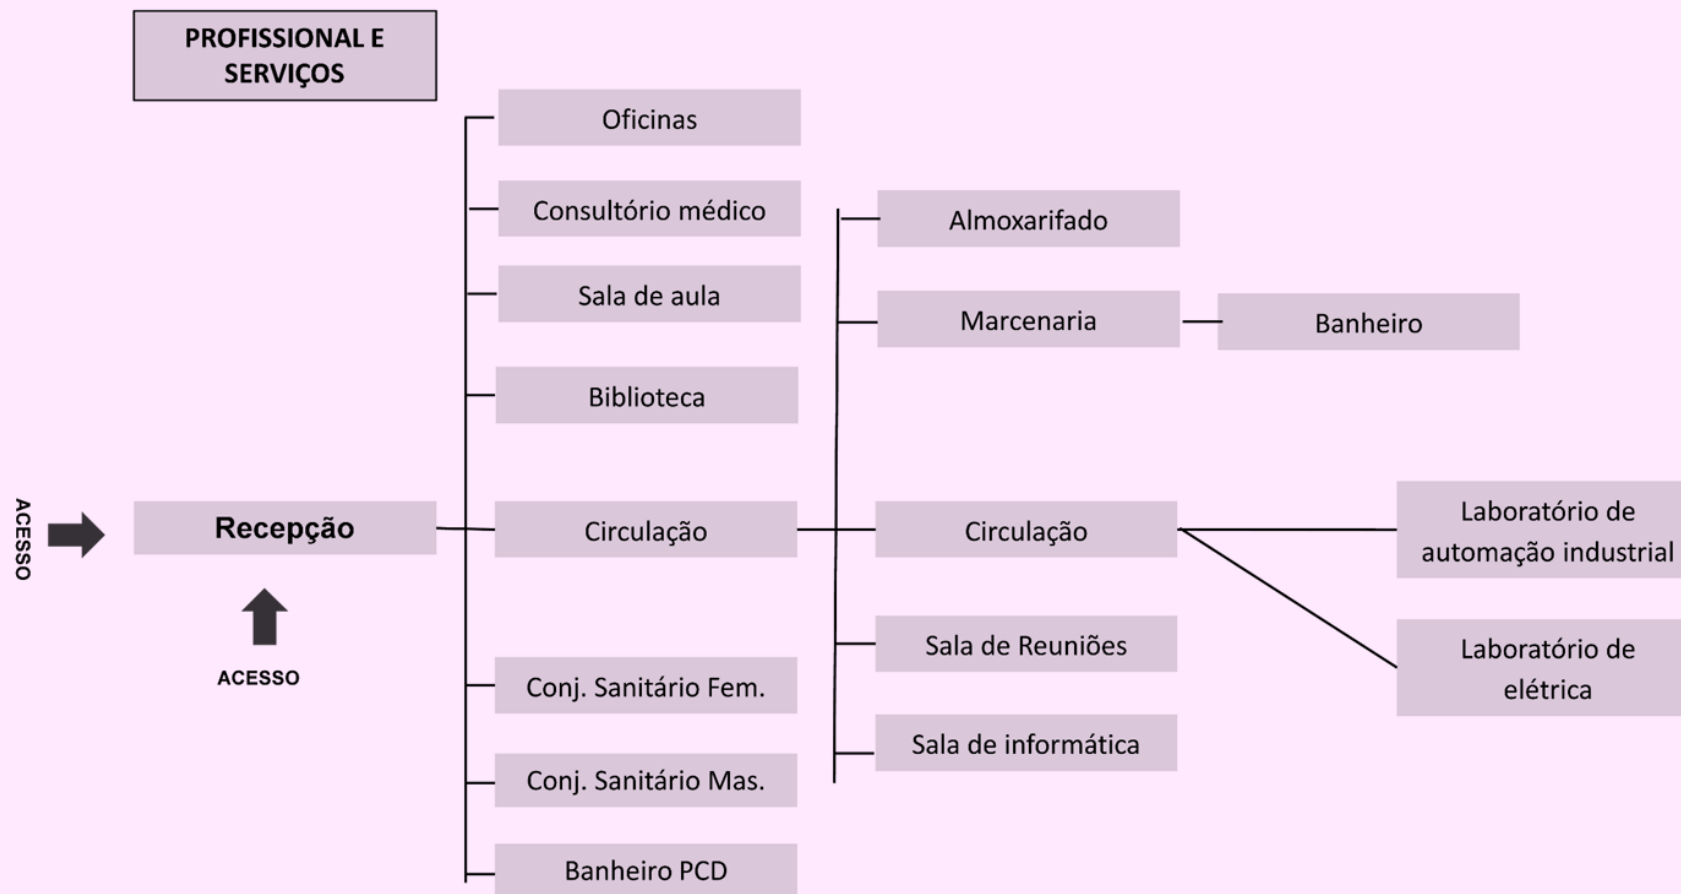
PROFISSIONAL E SERVIÇOS

Oficinas

Consultório médico

Sala de aula

Biblioteca

Almoxarifado

Marcenaria

Banheiro

ACESSO

Recepção

ACESSO

Circulação

Circulação

Laboratório de automação industrial

Laboratório de elétrica

Sala de Reuniões

Sala de informática

Conj. Sanitário Fem.

Conj. Sanitário Mas.

Banheiro PCD